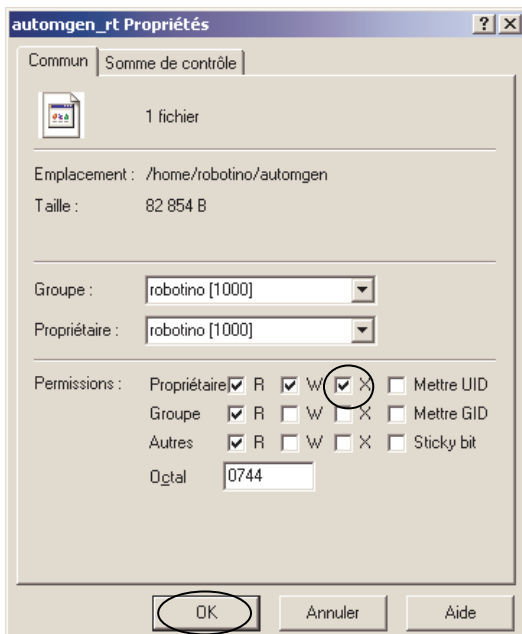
automgen_rt Propriétés ? X

Commun | Somme de contrôle

1 fichier

Emplacement : /home/robotino/automgen
Taille : 82 854 B

Groupe : robotino [1000]
Propriétaire : robotino [1000]

Permissions : Propriétaire R W X Mettre UID
Groupe R W X Mettre GID
Autres R W X Sticky bit
Octal 0744

OK Annuler Aide